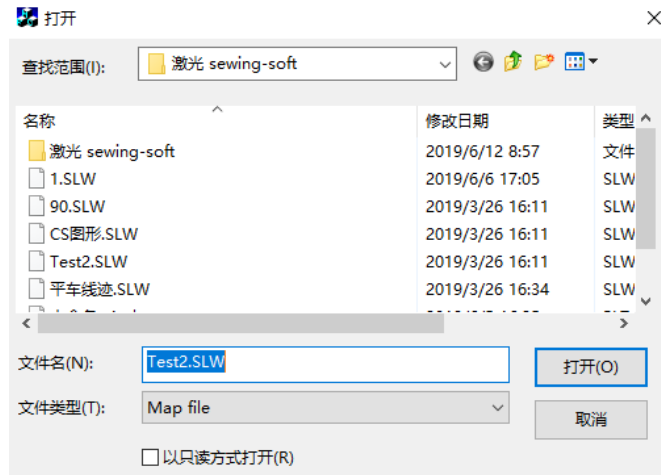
打开

查找范围(I): 激光 sewing-soft

| 名称 | 修改日期 | 类型 |
|---|---|---|
| 激光 sewing-soft | 2019/6/12 8:57 | 文件 |
| 1.SLW | 2019/6/6 17:05 | SLW |
| 90.SLW | 2019/3/26 16:11 | SLW |
| CS图形.SLW | 2019/3/26 16:11 | SLW |
| Test2.SLW | 2019/3/26 16:11 | SLW |
| 平车线迹.SLW | 2019/3/26 16:34 | SLW |
| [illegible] | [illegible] | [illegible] |

文件名(N): Test2.SLW
打开(O)

文件类型(T): Map file
取消

以只读方式打开(R)